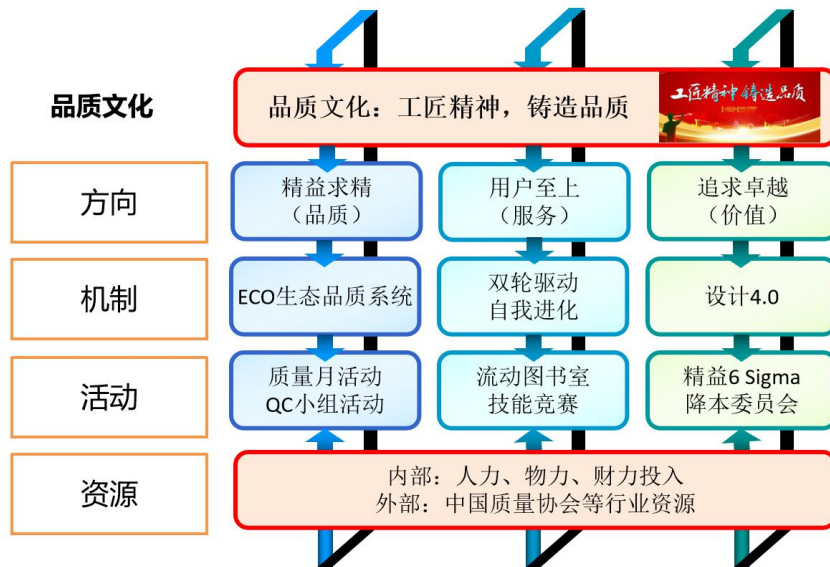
品质文化

品质文化：工匠精神，铸造品质

工匠精神 铸造品质

方向

精益求精
（品质）

用户至上
（服务）

追求卓越
（价值）

机制

ECO生态品质系统

双轮驱动
自我进化

设计4.0

活动

质量月活动
QC小组活动

流动图书室
技能竞赛

精益6 Sigma
降本委员会

资源

内部：人力、物力、财力投入
外部：中国质量协会等行业资源